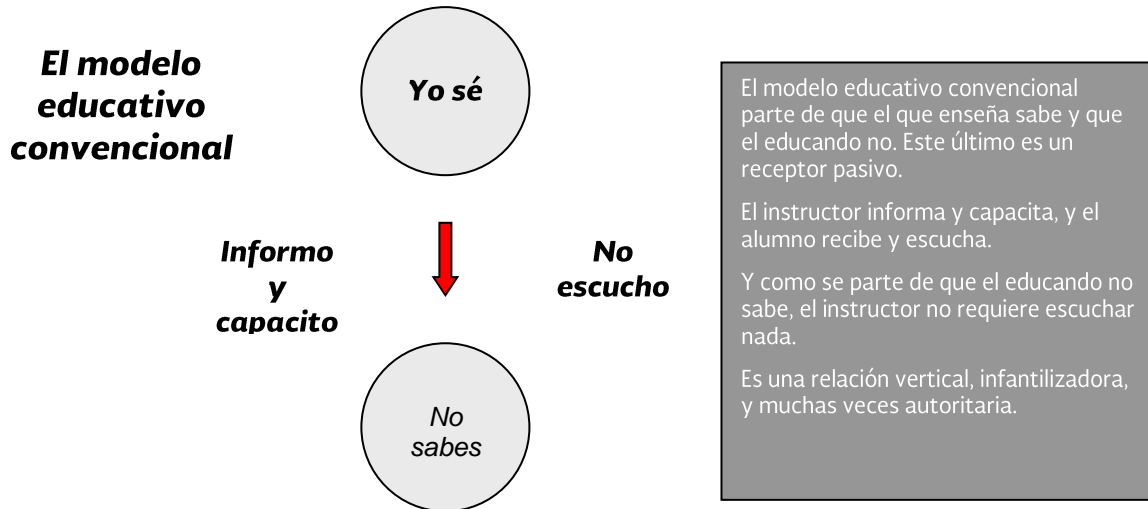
El modelo educativo convencional

Yo sé

Informo y capacito

No escucho

No sabes

El modelo educativo convencional parte de que el que enseña sabe y que el educando no. Este último es un receptor pasivo.

El instructor informa y capacita, y el alumno recibe y escucha.

Y como se parte de que el educando no sabe, el instructor no requiere escuchar nada.

Es una relación vertical, infantilizadora, y muchas veces autoritaria.